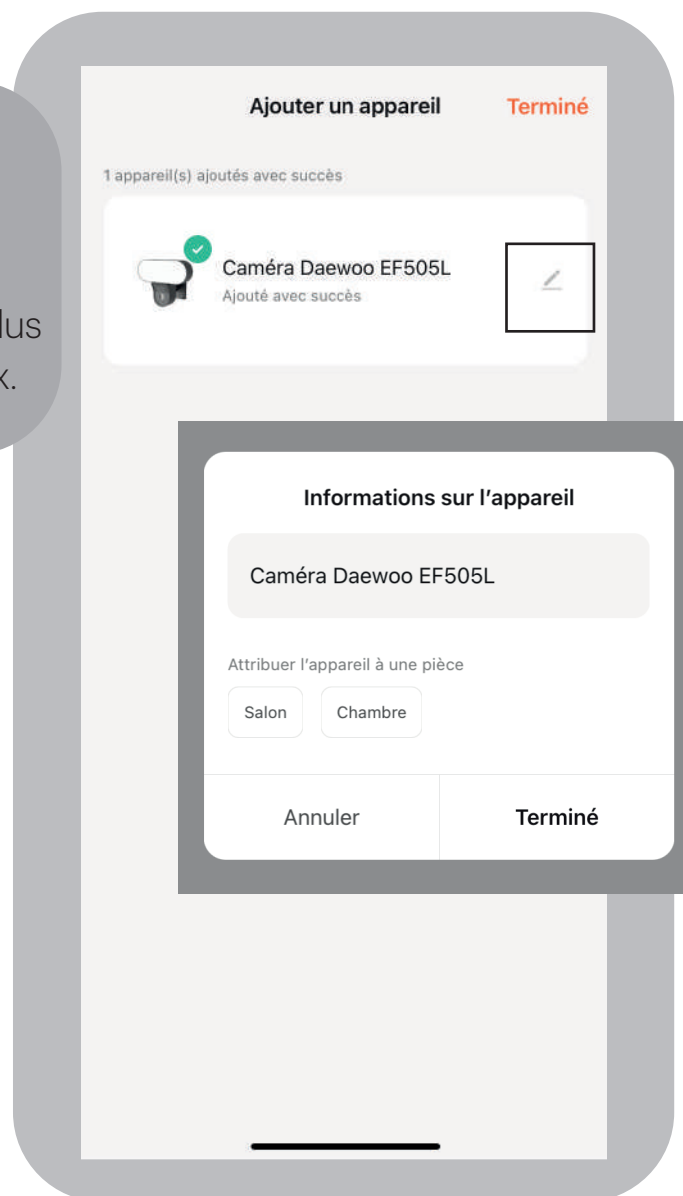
lus
x.

Ajouter un appareil Terminé

1 appareil(s) ajoutés avec succès

Caméra Daewoo EF505L
Ajouté avec succès

Informations sur l'appareil

Caméra Daewoo EF505L

Attribuer l'appareil à une pièce

Salon Chambre

Annuler Terminé